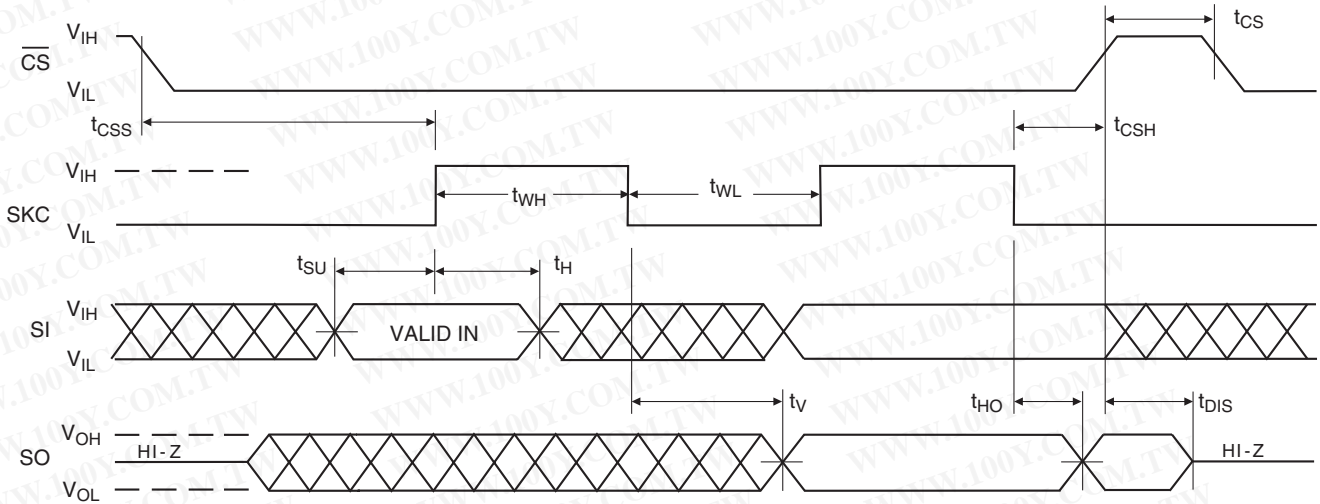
$\overline{CS}$ $V_{IH}$ $V_{IL}$

$t_{CS}$

$t_{CSS}$

$t_{CSH}$

SKC $V_{IH}$ $V_{IL}$

$t_{WH}$

$t_{WL}$

$t_{SU}$

$t_H$

SI $V_{IH}$ $V_{IL}$

VALID IN

$t_V$

$t_{HO}$

$t_{DIS}$

SO $V_{OH}$ $V_{OL}$

HI-Z

HI-Z

WWW.100Y.COM.TW